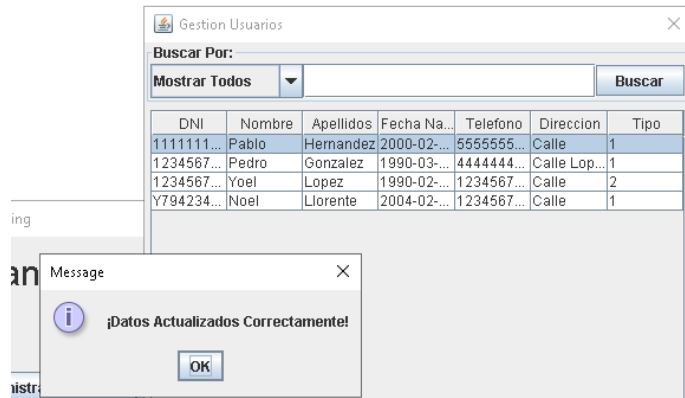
Gestion Usuarios

Buscar Por:

Mostrar Todos

Buscar

| DNI | Nombre | Apellidos | Fecha Na... | Telefono | Direccion | Tipo |
|---|---|---|---|---|---|---|
| 1111111... | Pablo | Hernandez | 2000-02-... | 5555555... | Calle | 1 |
| 1234567... | Pedro | Gonzalez | 1990-03-... | 4444444... | Calle Lop... | 1 |
| 1234567... | Yoel | Lopez | 1990-02-... | 1234567... | Calle | 2 |
| Y794234... | Noel | Llorente | 2004-02-... | 1234567... | Calle | 1 |

ing

an

Message

¡Datos Actualizados Correctamente!

OK

nistr